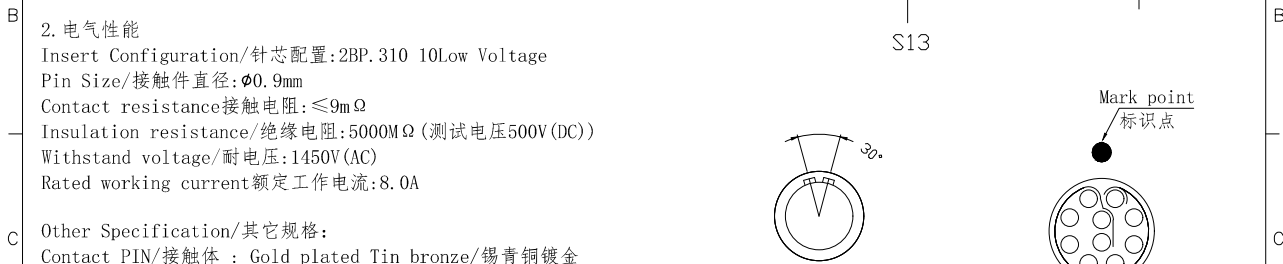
B

2.电气性能
Insert Configuration/针芯配置:2BP.310 10Low Voltage
Pin Size/接触件直径:$\phi$0.9mm
Contact resistance接触电阻:≤9mΩ
Insulation resistance/绝缘电阻:5000MΩ(测试电压500V(DC))
Withstand voltage/耐电压:1450V(AC)
Rated working current额定工作电流:8.0A

Other Specification/其它规格:
Contact PIN/接触体 : Gold plated Tin bronze/锡青铜镀金

S13

Mark point
标识点

30°

C

B

C